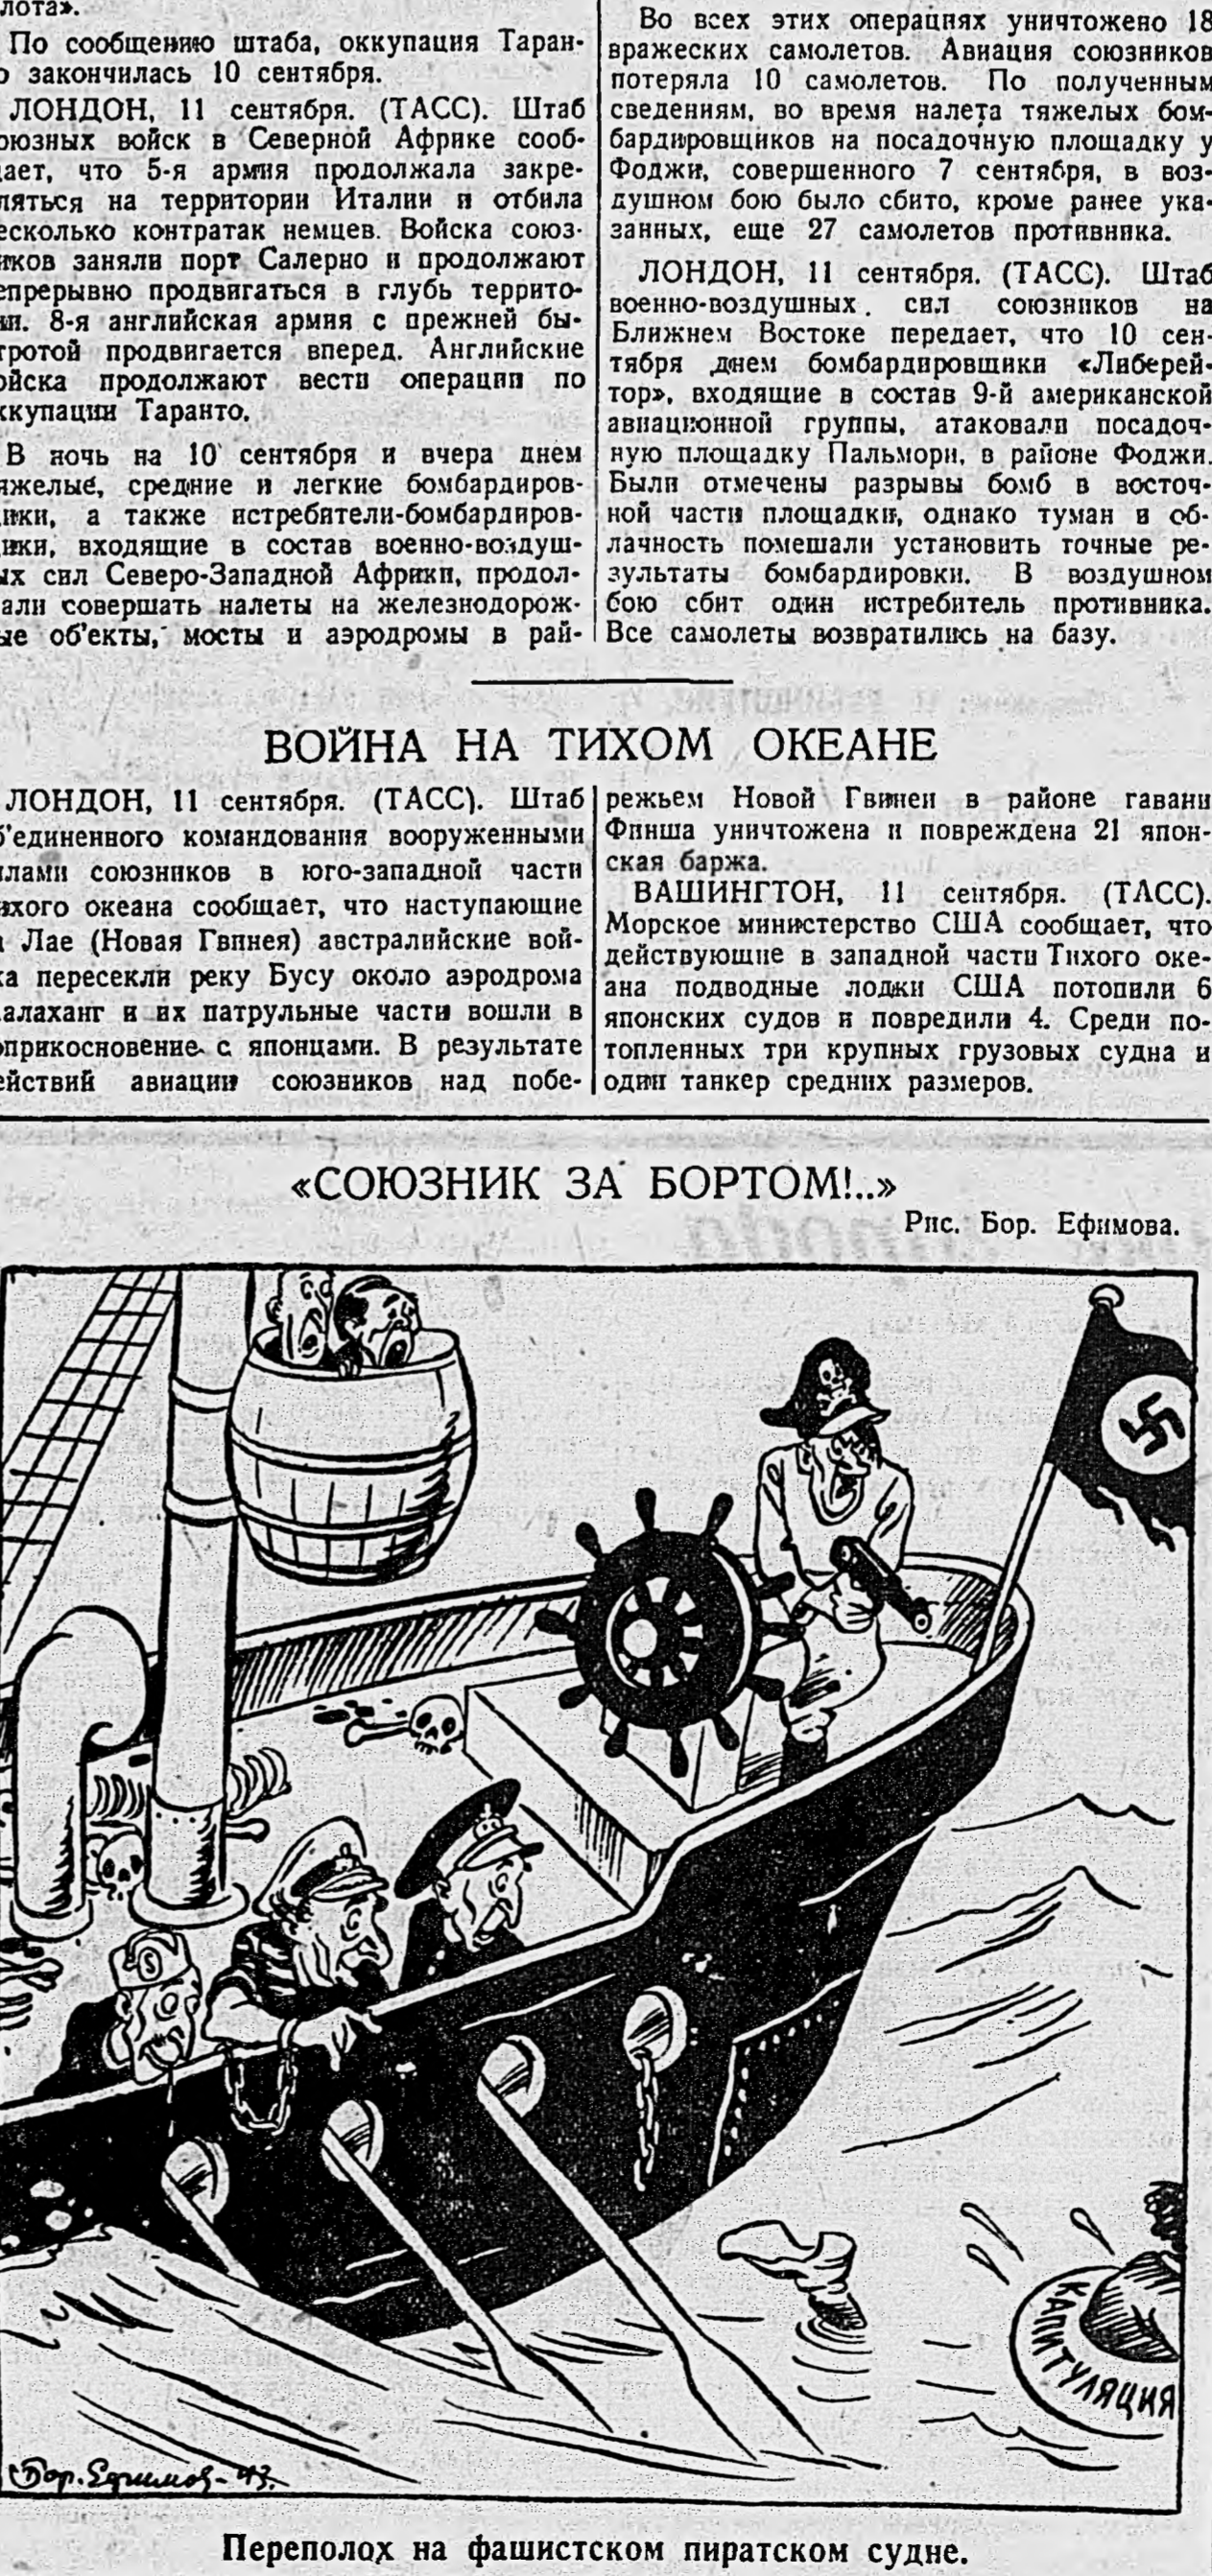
лота».

По сообщению штаба, оккупация Таран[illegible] закончилась 10 сентября.

ЛОНДОН, 11 сентября. (ТАСС). Штаб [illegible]юзных войск в Северной Африке сооб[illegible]ает, что 5-я армия продолжала закреп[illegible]ляться на территории Италии и отбила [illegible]есколько контратак немцев. Войска союз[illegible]иков заняли порт Салерно и продолжают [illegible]епрерывно продвигаться в глубь террито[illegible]и. 8-я английская армия с прежней бы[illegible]тротой продвигается вперед. Английские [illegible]ойска продолжают вести операции по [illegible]ккупации Таранто.

В ночь на 10 сентября и вчера днем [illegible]яжелые, средние и легкие бомбардиров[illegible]щики, а также истребители-бомбардиров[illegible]щики, входящие в состав военно-воздуш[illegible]ых сил Северо-Западной Африки, продол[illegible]али совершать налеты на железнодорож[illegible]ые об'екты, мосты и аэродромы в рай-

Во всех этих операциях уничтожено 18 вражеских самолетов. Авиация союзников потеряла 10 самолетов. По полученным сведениям, во время налета тяжелых бомбардировщиков на посадочную площадку у Фоджи, совершенного 7 сентября, в воздушном бою было сбито, кроме ранее указанных, еще 27 самолетов противника.

ЛОНДОН, 11 сентября. (ТАСС). Штаб военно-воздушных сил союзников на Ближнем Востоке передает, что 10 сентября днем бомбардировщики «Либерейтор», входящие в состав 9-й американской авиационной группы, атаковали посадочную площадку Пальмори, в районе Фоджи. Были отмечены разрывы бомб в восточной части площадки, однако туман и облачность помешали установить точные результаты бомбардировки. В воздушном бою сбит один истребитель противника. Все самолеты возвратились на базу.

ВОЙНА НА ТИХОМ ОКЕАНЕ

ЛОНДОН, 11 сентября. (ТАСС). Штаб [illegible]'единенного командования вооруженными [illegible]илами союзников в юго-западной части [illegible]ихого океана сообщает, что наступающие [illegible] Лае (Новая Гвинея) австралийские вой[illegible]ка пересекли реку Бусу около аэродрома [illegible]алаханг и их патрульные части вошли в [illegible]оприкосновение с японцами. В результате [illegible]ействий авиации союзников над побе-

режьем Новой Гвинеи в районе гавани Финша уничтожена и повреждена 21 японская баржа.

ВАШИНГТОН, 11 сентября. (ТАСС). Морское министерство США сообщает, что действующие в западной части Тихого океана подводные лодки США потопили 6 японских судов и повредили 4. Среди потопленных три крупных грузовых судна и один танкер средних размеров.

«СОЮЗНИК ЗА БОРТОМ!..»

Рис. Бор. Ефимова.

S

КАПИТУЛЯЦИЯ

Бор. Ефимов-43.

Переполох на фашистском пиратском судне.